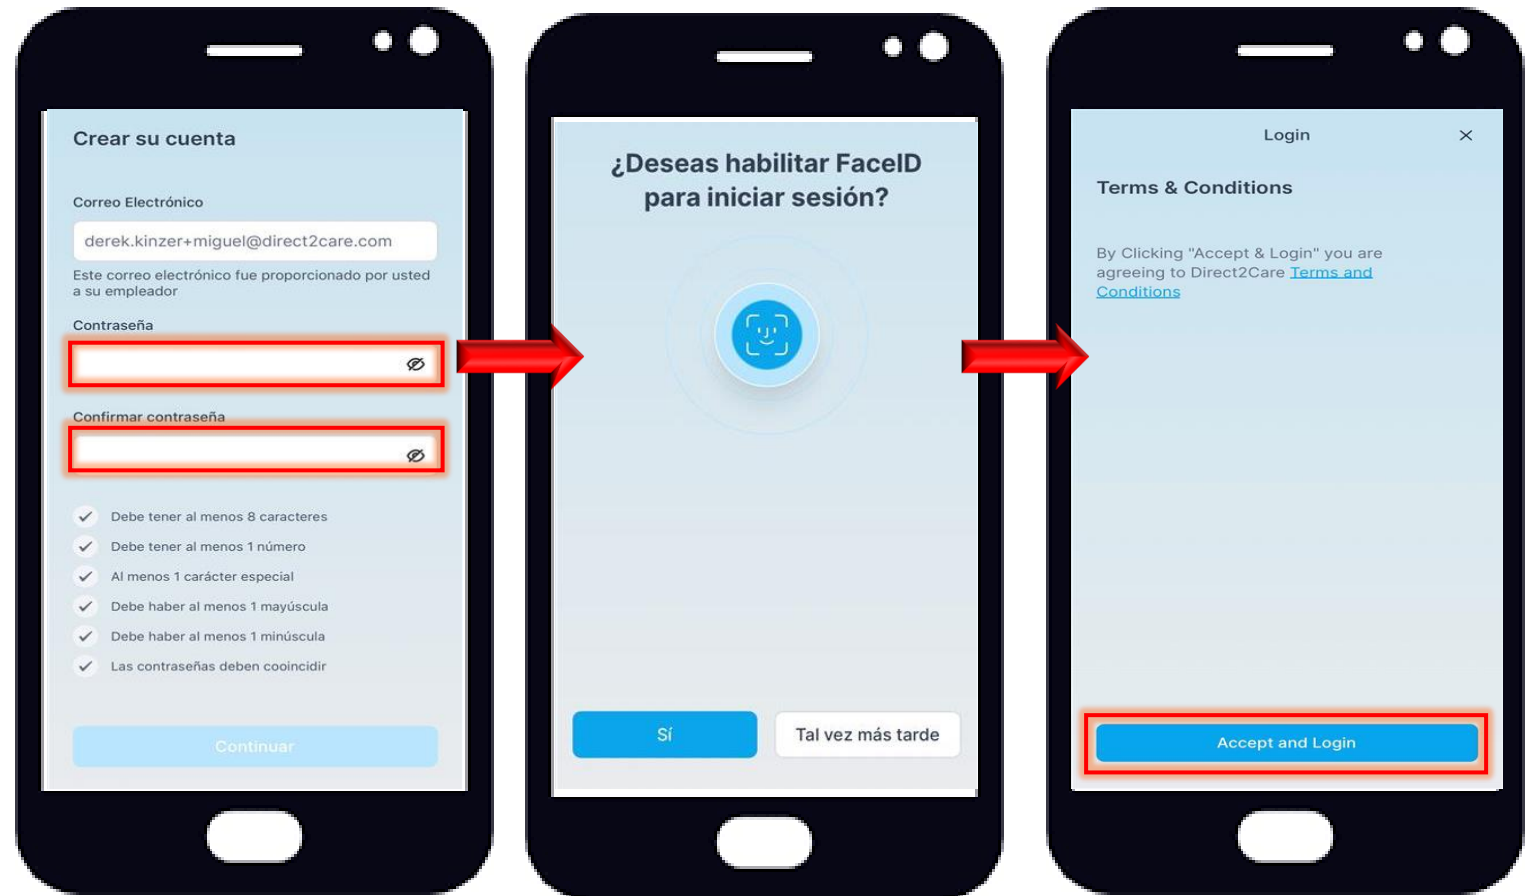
Crear su cuenta

Correo Electrónico

derek.kinzer+miguel@direct2care.com

Este correo electrónico fue proporcionado por usted a su empleador

Contraseña

Confirmar contraseña

Debe tener al menos 8 caracteres

Debe tener al menos 1 número

Al menos 1 carácter especial

Debe haber al menos 1 mayúscula

Debe haber al menos 1 minúscula

Las contraseñas deben cooincidir

Continuar

¿Deseas habilitar FaceID para iniciar sesión?

Sí

Tal vez más tarde

Login

Terms & Conditions

By Clicking "Accept & Login" you are agreeing to Direct2Care Terms and Conditions

Accept and Login